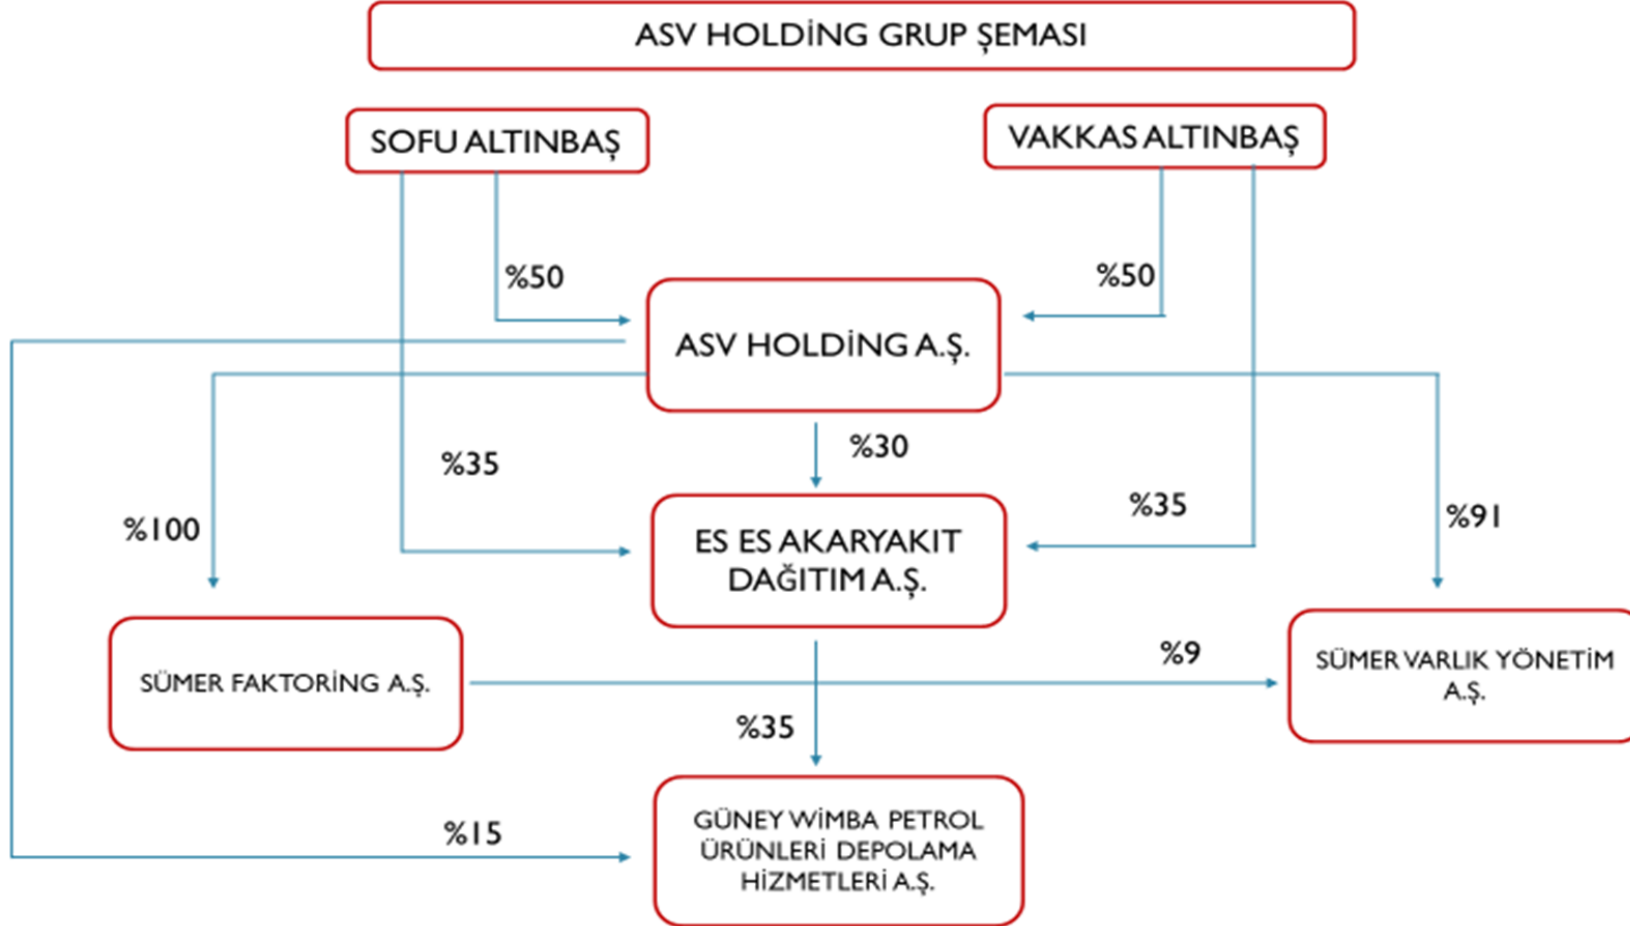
ASV HOLDİNG GRUP ŞEMASI

SOFU ALTINBAŞ

VAKKAS ALTINBAŞ

%50

%50

ASV HOLDİNG A.Ş.

%30

%35

%35

%100

%91

ES ES AKARYAKIT DAĞITIM A.Ş.

SÜMER FAKTORİNG A.Ş.

%9

SÜMER VARLIK YÖNETİM A.Ş.

%35

%15

GÜNEY WİMBA PETROL ÜRÜNLERİ DEPOLAMA HİZMETLERİ A.Ş.